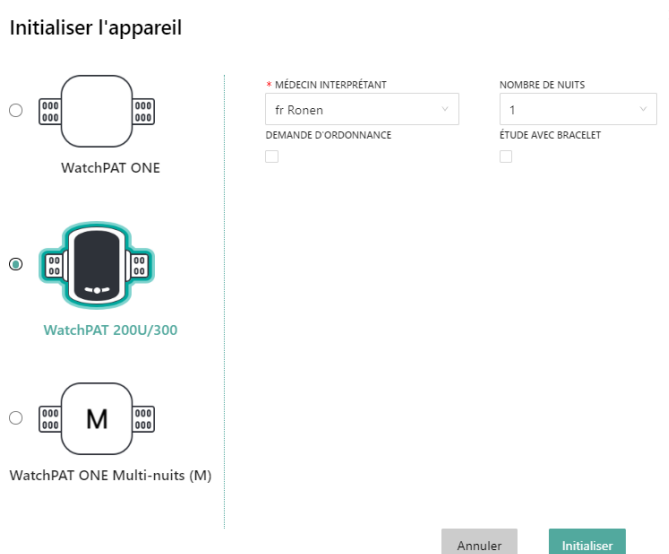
Initialiser l'appareil

WatchPAT ONE

WatchPAT 200U/300

M

WatchPAT ONE Multi-nuits (M)

* MÉDECIN INTERPRÉTANT
fr Ronen

NOMBRE DE NUITS
1

DEMANDE D'ORDONNANCE

ÉTUDE AVEC BRACELET

Annuler

Initialiser